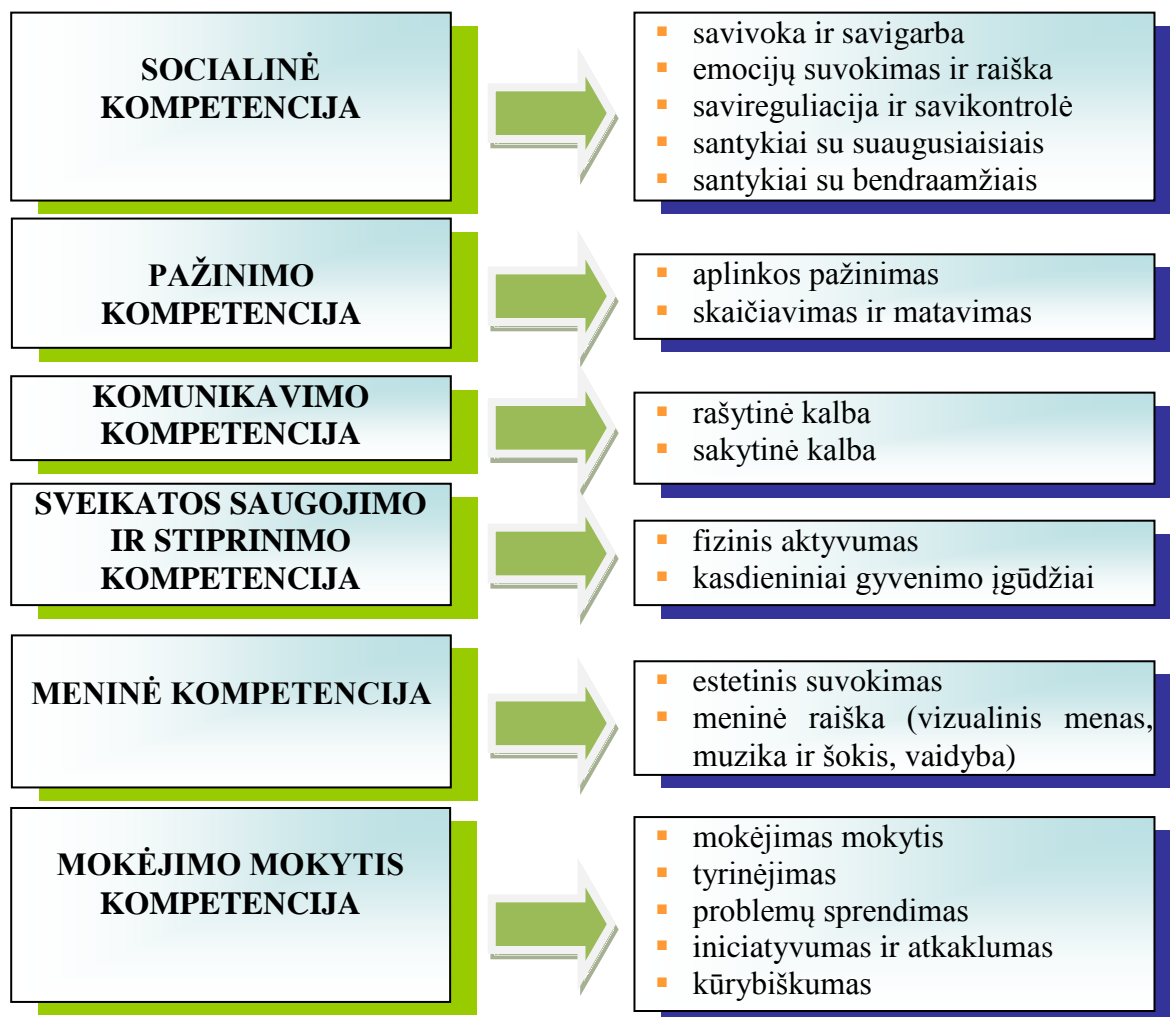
SOCIALINĖ KOMPETENCIJA

- savivoka ir savigarba
- emocijų suvokimas ir raiška
- savireguliacija ir savikontrolė
- santykiai su suaugusiaisiais
- santykiai su bendraamžiais

PAŽINIMO KOMPETENCIJA

- aplinkos pažinimas
- skaičiavimas ir matavimas

KOMUNIKAVIMO KOMPETENCIJA

- rašytinė kalba
- sakytinė kalba

SVEIKATOS SAUGOJIMO IR STIPRINIMO KOMPETENCIJA

- fizinis aktyvumas
- kasdieniniai gyvenimo įgūdžiai

MENINĖ KOMPETENCIJA

- estetinis suvokimas
- meninė raiška (vizualinis menas, muzika ir šokis, vaidyba)

MOKĖJIMO MOKYTIS KOMPETENCIJA

- mokėjimas mokytis
- tyrinėjimas
- problemų sprendimas
- iniciatyvumas ir atkaklumas
- kūrybiškumas